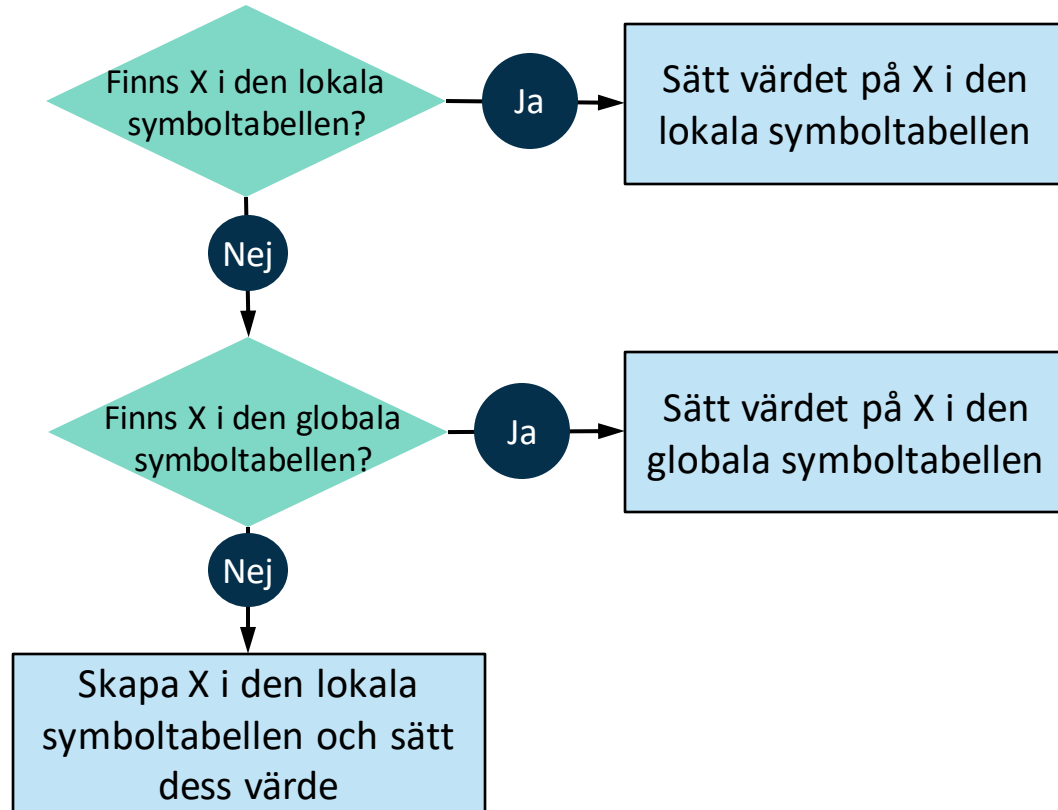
Finns X i den lokala symboltabellen?

Ja

Sätt värdet på X i den lokala symboltabellen

Nej

Finns X i den globala symboltabellen?

Ja

Sätt värdet på X i den globala symboltabellen

Nej

Skapa X i den lokala symboltabellen och sätt dess värde